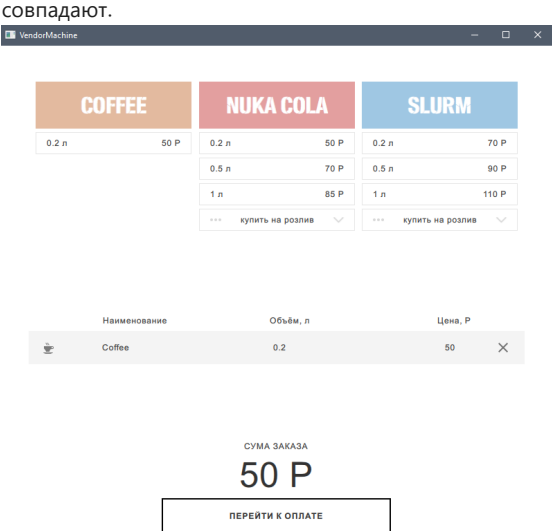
совпадают.

VendorMachine

COFFEE

| 0.2 л | 50 Р |
|---|---|

NUKA COLA

| 0.2 л | 50 Р |
|---|---|
| 0.5 л | 70 Р |
| 1 л | 85 Р |
| купить на розлив | |

SLURM

| 0.2 л | 70 Р |
|---|---|
| 0.5 л | 90 Р |
| 1 л | 110 Р |
| купить на розлив | |

| Наименование | Объём, л | Цена, Р |
|---|---|---|
| Coffee | 0.2 | 50 |

СУМА ЗАКАЗА

50 Р

ПЕРЕЙТИ К ОПЛАТЕ